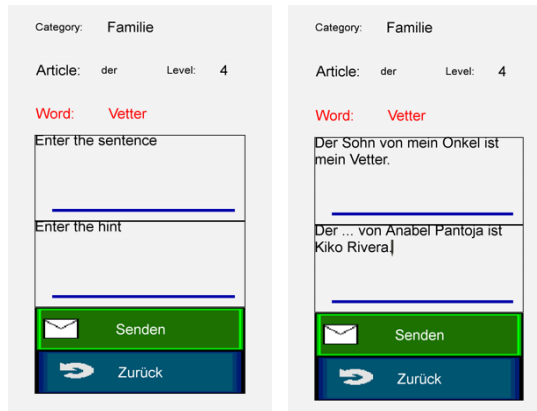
Category: Familie

Article: der Level: 4

Word: Vetter

Enter the sentence

Enter the hint

Senden

Zurück

Category: Familie

Article: der Level: 4

Word: Vetter

Der Sohn von mein Onkel ist mein Vetter.

Der ... von Anabel Pantoja ist Kiko Rivera.

Senden

Zurück